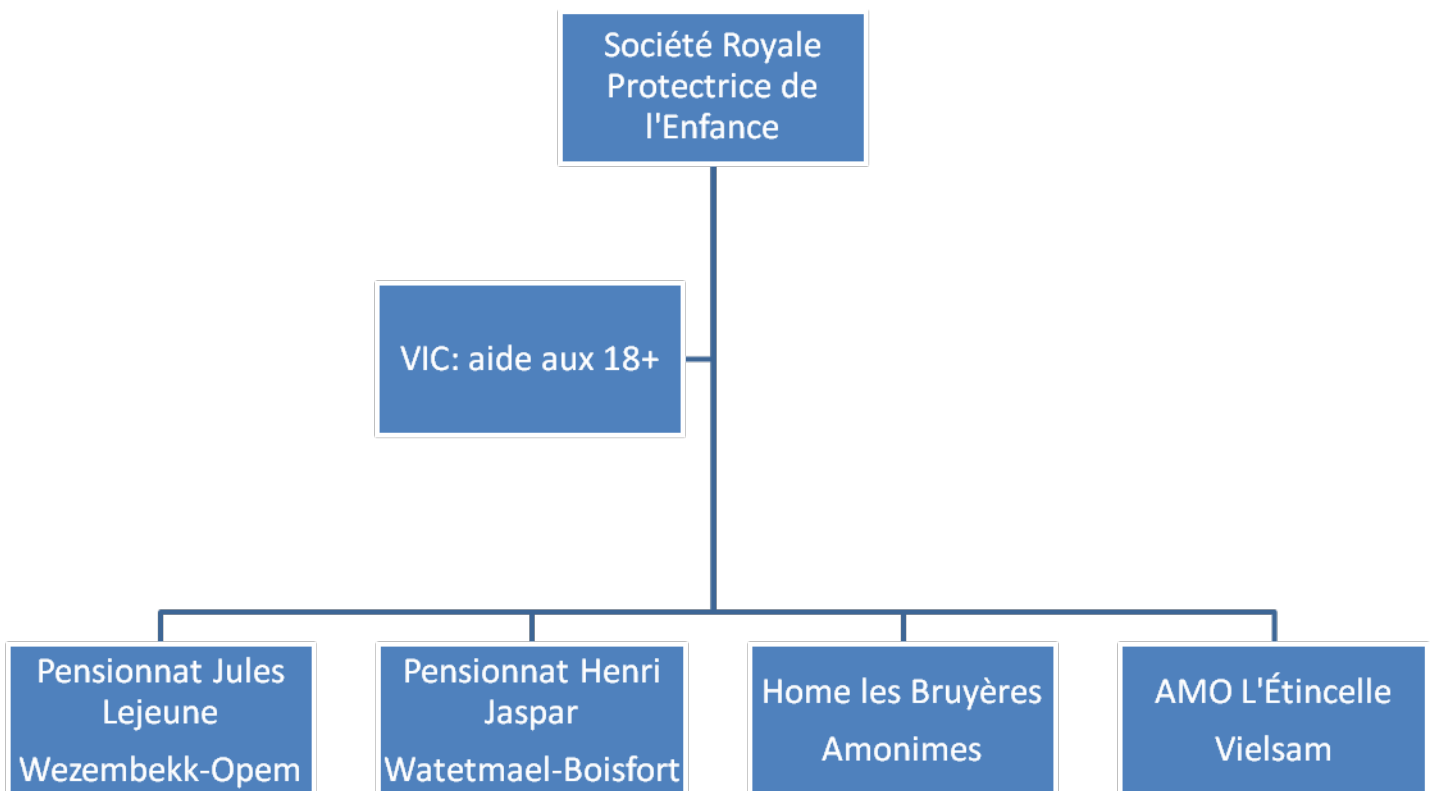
Société Royale Protectrice de l'Enfance

VIC: aide aux 18+

Pensionnat Jules Lejeune

Wezembekk-Opem

Pensionnat Henri Jaspar

Watetmael-Boisfort

Home les Bruyères

Amonimes

AMO L'Étincelle

Vielsam